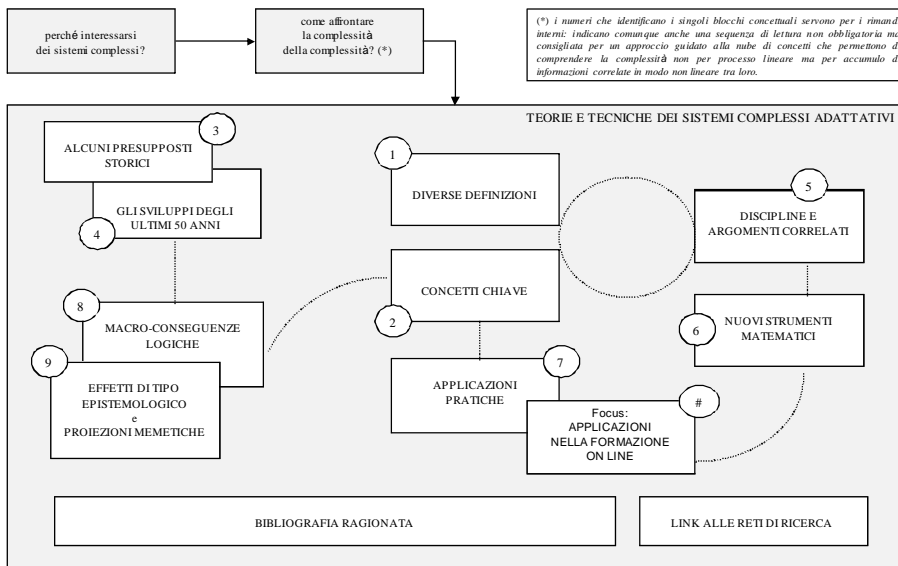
perché interessarsi dei sistemi complessi?

come affrontare la complessità della complessità? (*)

(*) i numeri che identificano i singoli blocchi concettuali servono per i rimand interni: indicano comunque anche una sequenza di lettura non obbligatoria ma consigliata per un approccio guidato alla nube di concetti che permettono d comprendere la complessità non per processo lineare ma per accumulo d informazioni correlate in modo non lineare tra loro.

TEORIE E TECNICHE DEI SISTEMI COMPLESSI ADATTATIVI

3
ALCUNI PRESUPPOSTI STORICI

GLI SVILUPPI DEGLI ULTIMI 50 ANNI
4

1
DIVERSE DEFINIZIONI

5
DISCIPLINE E ARGOMENTI CORRELATI

CONCETTI CHIAVE
2

8
MACRO-CONSEGUENZE LOGICHE

6
NUOVI STRUMENTI MATEMATICI

9
EFFETTI DI TIPO EPISTEMOLOGICO e PROIEZIONI MEMETICHE

7
APPLICAZIONI PRATICHE

#
Focus: APPLICAZIONI NELLA FORMAZIONE ON LINE

BIBLIOGRAFIA RAGIONATA

LINK ALLE RETI DI RICERCA